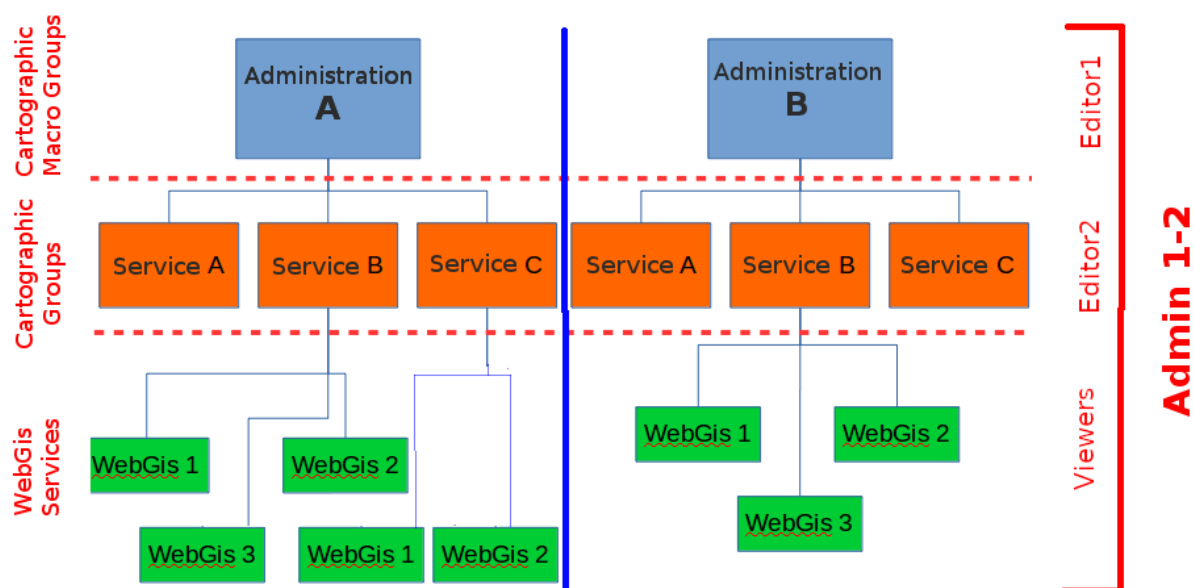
Cartographic Macro Groups

Cartographic Groups

WebGis Services

Administration
A

Administration
B

Service A
Service B
Service C

Service A
Service B
Service C

WebGis 1
WebGis 2
WebGis 3
WebGis 1
WebGis 2

WebGis 1
WebGis 2
WebGis 3

Editor1
Editor2
Viewers

Admin 1-2